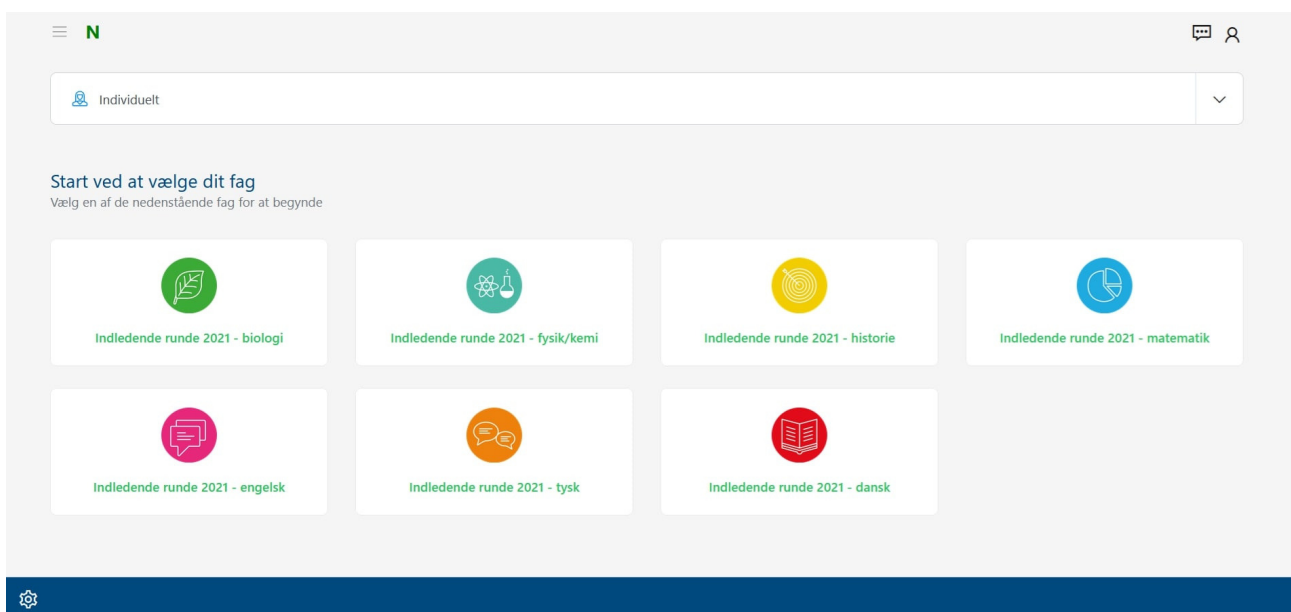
N

Individuelt

Start ved at vælge dit fag
Vælg en af de nedenstående fag for at begynde

Indledende runde 2021 - biologi

Indledende runde 2021 - fysik/kemi

Indledende runde 2021 - historie

Indledende runde 2021 - matematik

Indledende runde 2021 - engelsk

Indledende runde 2021 - tysk

Indledende runde 2021 - dansk